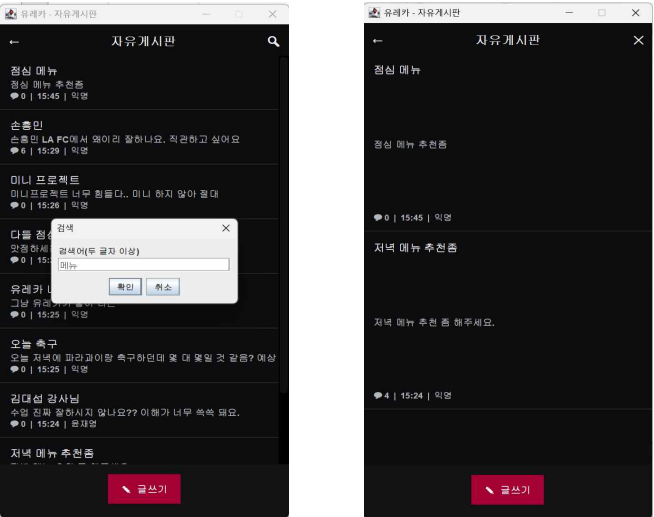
유레카 - 자유게시판

←
자유게시판

점심 메뉴
점심 메뉴 추천좀
0 | 15:45 | 익명

손흥민
손흥민 LA FC에서 왜이리 잘하나요. 직관하고 싶어요
6 | 15:29 | 익명

미니 프로젝트
미니프로젝트 너무 힘들다.. 미니 하지 않아 절대
0 | 15:26 | 익명

다들 점심 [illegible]
맛점하세 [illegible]
0 | 15:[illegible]

검색
검색어(두 글자 이상)
메뉴
확인
취소

유레카 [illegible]
그냥 유레카 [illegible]
0 | 15:25 | 익명

오늘 축구
오늘 저녁에 파라과이랑 축구하던데 몇 대 몇일 것 같음? 예상
0 | 15:25 | 익명

김대섭 강사님
수업 진짜 잘하시지 않나요?? 이해가 너무 쏙쏙 돼요.
0 | 15:24 | 윤재영

저녁 메뉴 추천좀
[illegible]

글쓰기

유레카 - 자유게시판

←
자유게시판

점심 메뉴

점심 메뉴 추천좀

0 | 15:45 | 익명

저녁 메뉴 추천좀

저녁 메뉴 추천 좀 해주세요.

4 | 15:24 | 익명

글쓰기